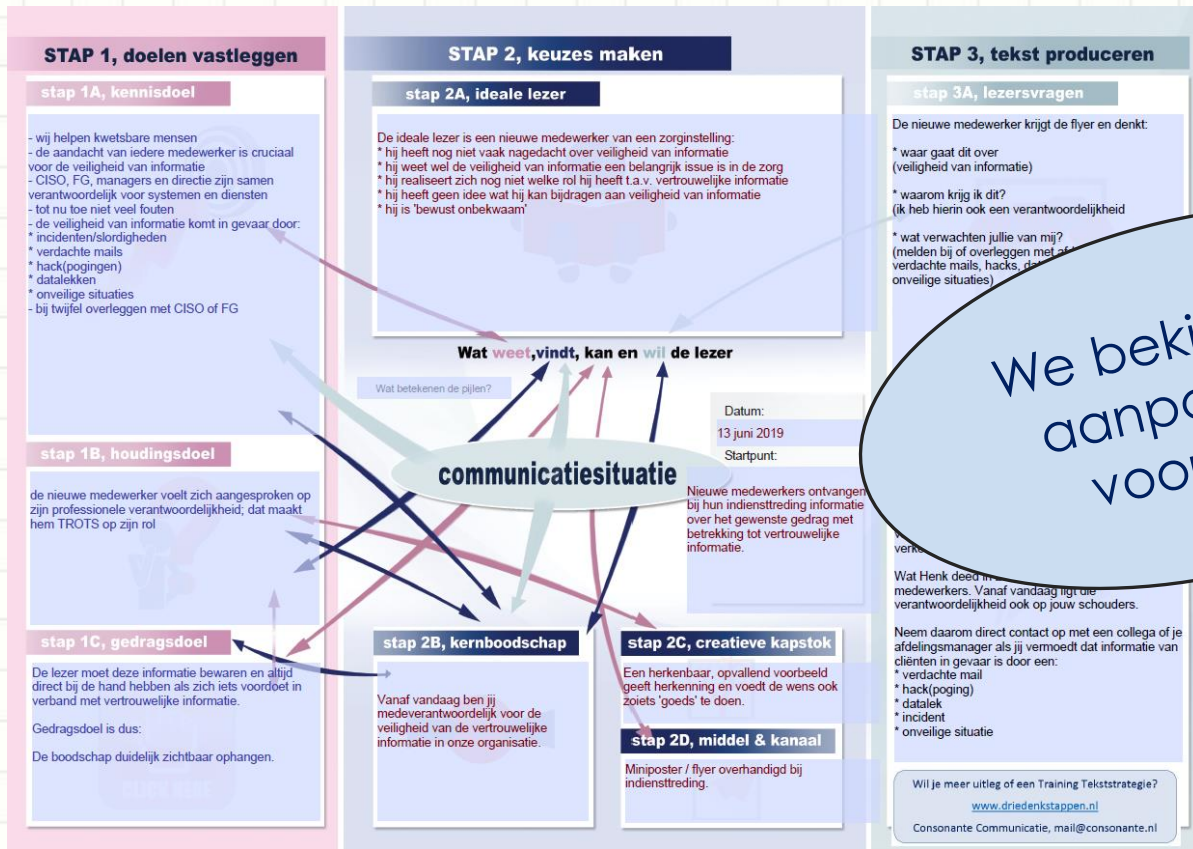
STAP 1, doelen vastleggen

stap 1A, kennisdoel

- wij helpen kwetsbare mensen
- de aandacht van iedere medewerker is cruciaal voor de veiligheid van informatie
- CISO, FG, managers en directie zijn samen verantwoordelijk voor systemen en diensten
- tot nu toe niet veel fouten
- de veiligheid van informatie komt in gevaar door:
* incidenten/slordigheden
* verdachte mails
* hack(pogingen)
* datalekken
* onveilige situaties
- bij twijfel overleggen met CISO of FG

stap 1B, houdingsdoel

de nieuwe medewerker voelt zich aangesproken op zijn professionele verantwoordelijkheid; dat maakt hem TROTS op zijn rol

stap 1C, gedragsdoel

De lezer moet deze informatie bewaren en altijd direct bij de hand hebben als zich iets voordoet in verband met vertrouwelijke informatie.

Gedragsdoel is dus:

De boodschap duidelijk zichtbaar ophangen.

STAP 2, keuzes maken

stap 2A, ideale lezer

De ideale lezer is een nieuwe medewerker van een zorginstelling:
* hij heeft nog niet vaak nagedacht over veiligheid van informatie
* hij weet wel de veiligheid van informatie een belangrijk issue is in de zorg
* hij realiseert zich nog niet welke rol hij heeft t.a.v. vertrouwelijke informatie
* hij heeft geen idee wat hij kan bijdragen aan veiligheid van informatie
* hij is 'bewust onbekwaam'

Wat weet, vindt, kan en wil de lezer

Wat betekenen de pijlen?

communicatiesituatie

Datum:
13 juni 2019
Startpunt:

Nieuwe medewerkers ontvangen bij hun indiensttreding informatie over het gewenste gedrag met betrekking tot vertrouwelijke informatie.

stap 2B, kernboodschap

Vanaf vandaag ben jij medeverantwoordelijk voor de veiligheid van de vertrouwelijke informatie in onze organisatie.

stap 2C, creatieve kapstok

Een herkenbaar, opvallend voorbeeld geeft herkenning en voedt de wens ook zoiets 'goeds' te doen.

stap 2D, middel & kanaal

Miniposter / flyer overhandigd bij indiensttreding.

STAP 3, tekst produceren

stap 3A, lezersvragen

De nieuwe medewerker krijgt de flyer en denkt:

* waar gaat dit over
(veiligheid van informatie)

* waarom krijg ik dit?
(ik heb hierin ook een verantwoordelijkheid

* wat verwachten jullie van mij?
(melden bij of overleggen met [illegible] verdachte mails, hacks, da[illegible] onveilige situaties)

We beki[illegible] aanp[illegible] voo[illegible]

verke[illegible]

Wat Henk deed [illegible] medewerkers. Vanaf vandaag ligt die verantwoordelijkheid ook op jouw schouders.

Neem daarom direct contact op met een collega of je afdelingsmanager als jij vermoedt dat informatie van cliënten in gevaar is door een:
* verdachte mail
* hack(poging)
* datalek
* incident
* onveilige situatie

Wil je meer uitleg of een Training Tekststrategie?
www.driedenkstappen.nl
Consonante Communicatie, mail@consonante.nl